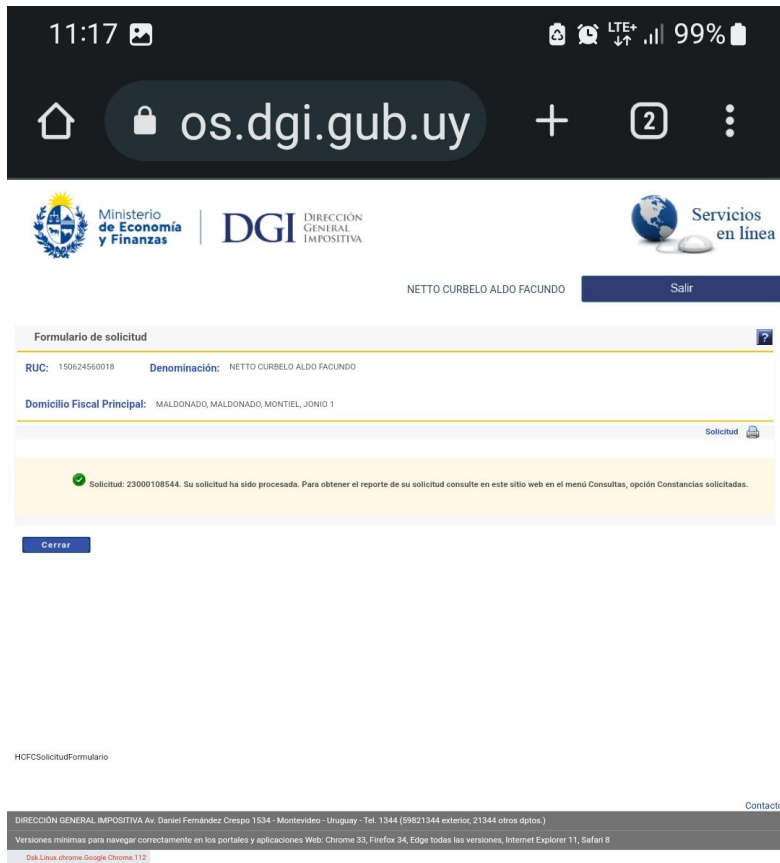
11:17 LTE+ 99%

os.dgi.gub.uy + 2

Ministerio de Economía y Finanzas DGI DIRECCIÓN GENERAL IMPOSITIVA

Servicios en línea

NETTO CURBELO ALDO FACUNDO Salir

Formulario de solicitud ?

RUC: 150624560018 Denominación: NETTO CURBELO ALDO FACUNDO

Domicilio Fiscal Principal: MALDONADO, MALDONADO, MONTIEL, JONIO 1

Solicitud

Solicitud: 23000108544. Su solicitud ha sido procesada. Para obtener el reporte de su solicitud consulte en este sitio web en el menú Consultas, opción Constancias solicitadas.

Cerrar

HCFCSolicitudFormulario

Contacto

DIRECCIÓN GENERAL IMPOSITIVA Av. Daniel Fernández Crespo 1534 - Montevideo - Uruguay - Tel. 1344 (59821344 exterior, 21344 otros dptos.)

Versiones mínimas para navegar correctamente en los portales y aplicaciones Web: Chrome 33, Firefox 34, Edge todas las versiones, Internet Explorer 11, Safari 8

Dsk.Linux.chrome.Google Chrome.112